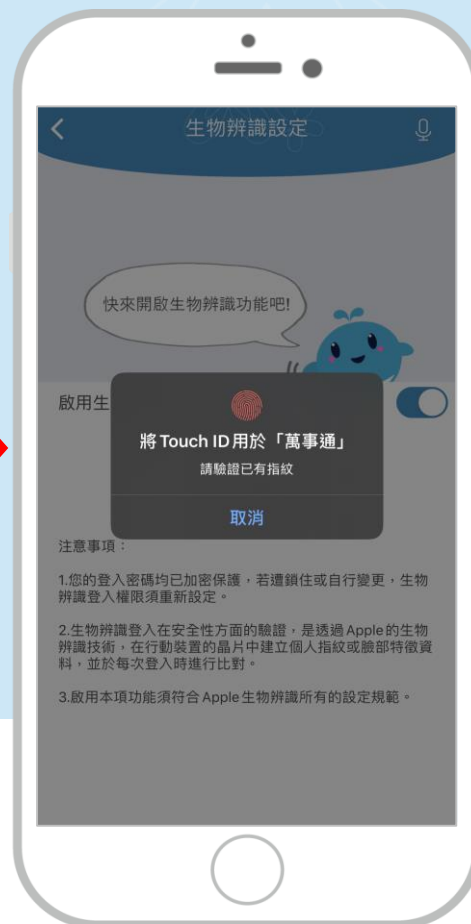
生物辨識設定

快來開啟生物辨識功能吧!

啟用生

將 Touch ID 用於「萬事通」

請驗證已有指紋

取消

注意事項：

1.您的登入密碼均已加密保護，若遭鎖住或自行變更，生物辨識登入權限須重新設定。

2.生物辨識登入在安全性方面的驗證，是透過 Apple 的生物辨識技術，在行動裝置的晶片中建立個人指紋或臉部特徵資料，並於每次登入時進行比對。

3.啟用本項功能須符合 Apple 生物辨識所有的設定規範。